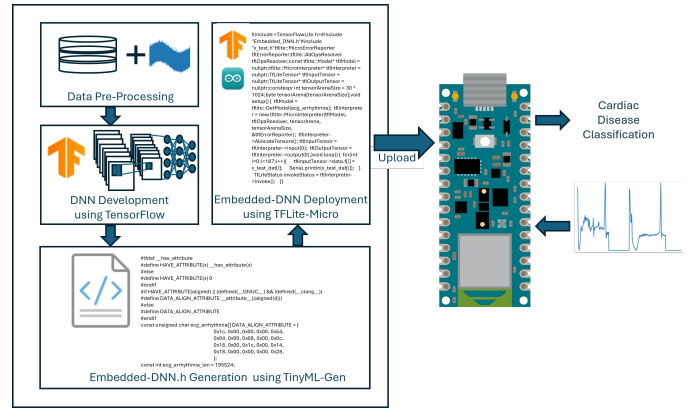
Data Pre-Processing

DNN Development using TensorFlow

#include <TensorFlowLite.h>#include "Embedded_DNN.h"#include "x_test.h"tflite::MicroErrorReporter tflErrorReporter;tflite::AllOpsResolver tflOpsResolver;const tflite::Model* tflModel = nullptr;tflite::MicroInterpreter* tflInterpreter = nullptr;TfLiteTensor* tflInputTensor = nullptr;TfLiteTensor* tflInputTensor = nullptr;constexpr int tensorArenaSize = 30 * 1024;byte tensorArena[tensorArenaSize];void setup() { tflModel = tflite::GetModel(ecg_arrhythmia); tflInterpreter = new tflite::MicroInterpreter(tflModel, tflOpsResolver, tensorArena, tensorArenaSize, &tflErrorReporter); tflInterpreter->AllocateTensors(); tflInputTensor = tflInterpreter->input(0); tflOutputTensor = tflInterpreter->output(0);}void loop() { for(int i=0;i<187;i++){ tflInputTensor->data.f[i] = x_test_dat[i]; Serial.println(x_test_dat[i]); } TfLiteStatus invokeStatus = tflInterpreter->Invoke(); }}

Embedded-DNN Deployment using TFLite-Micro

Upload

Cardiac Disease Classification

#ifdef __has_attribute
#define HAVE_ATTRIBUTE(x) __has_attribute(x)
#else
#define HAVE_ATTRIBUTE(x) 0
#endif
#if HAVE_ATTRIBUTE(aligned) || (defined(__GNUC__) && !defined(__clang__))
#define DATA_ALIGN_ATTRIBUTE __attribute__((aligned(4)))
#else
#define DATA_ALIGN_ATTRIBUTE
#endif
const unsigned char ecg_arrhythmia[] DATA_ALIGN_ATTRIBUTE = {
0x1c, 0x00, 0x00, 0x00, 0x54,
0x04, 0x00, 0x08, 0x00, 0x0c,
0x18, 0x00, 0x1c, 0x00, 0x14,
0x18, 0x00, 0x00, 0x00, 0x28,
};
const int ecg_arrhythmia_len = 199524;

Embedded-DNN.h Generation using TinyML-Gen